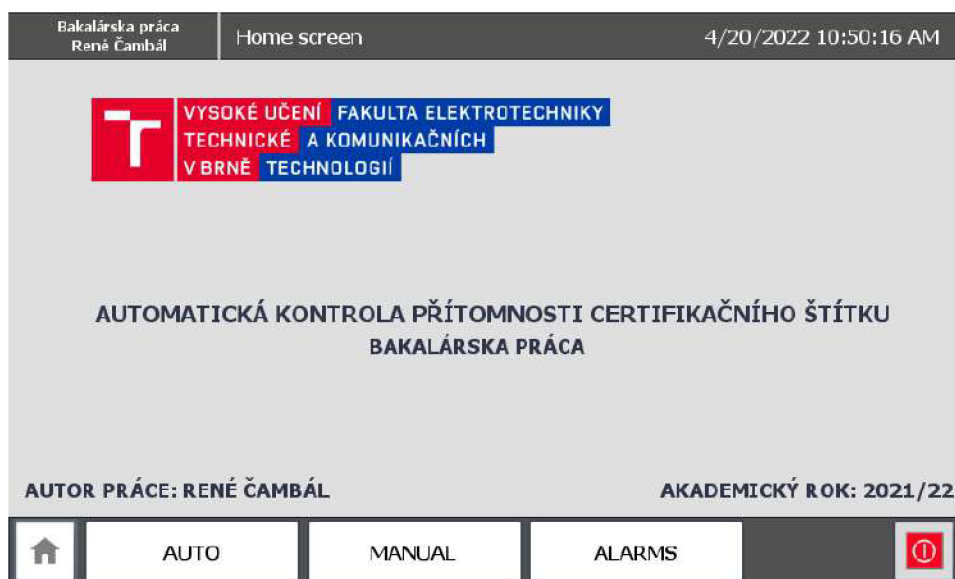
Bakalárska práca
René Čambál

Home screen

4/20/2022 10:50:16 AM

VYSOKÉ UČENÍ TECHNICKÉ V BRNĚ

FAKULTA ELEKTROTECHNIKY A KOMUNIKAČNÍCH TECHNOLOGIÍ

AUTOMATICKÁ KONTROLA PŘÍTOMNOSTI CERTIFIKAČNÍHO ŠTÍTKU

BAKALÁRSKA PRÁCA

AUTOR PRÁCE: RENÉ ČAMBÁL

AKADEMICKÝ ROK: 2021/22

AUTO

MANUAL

ALARMS